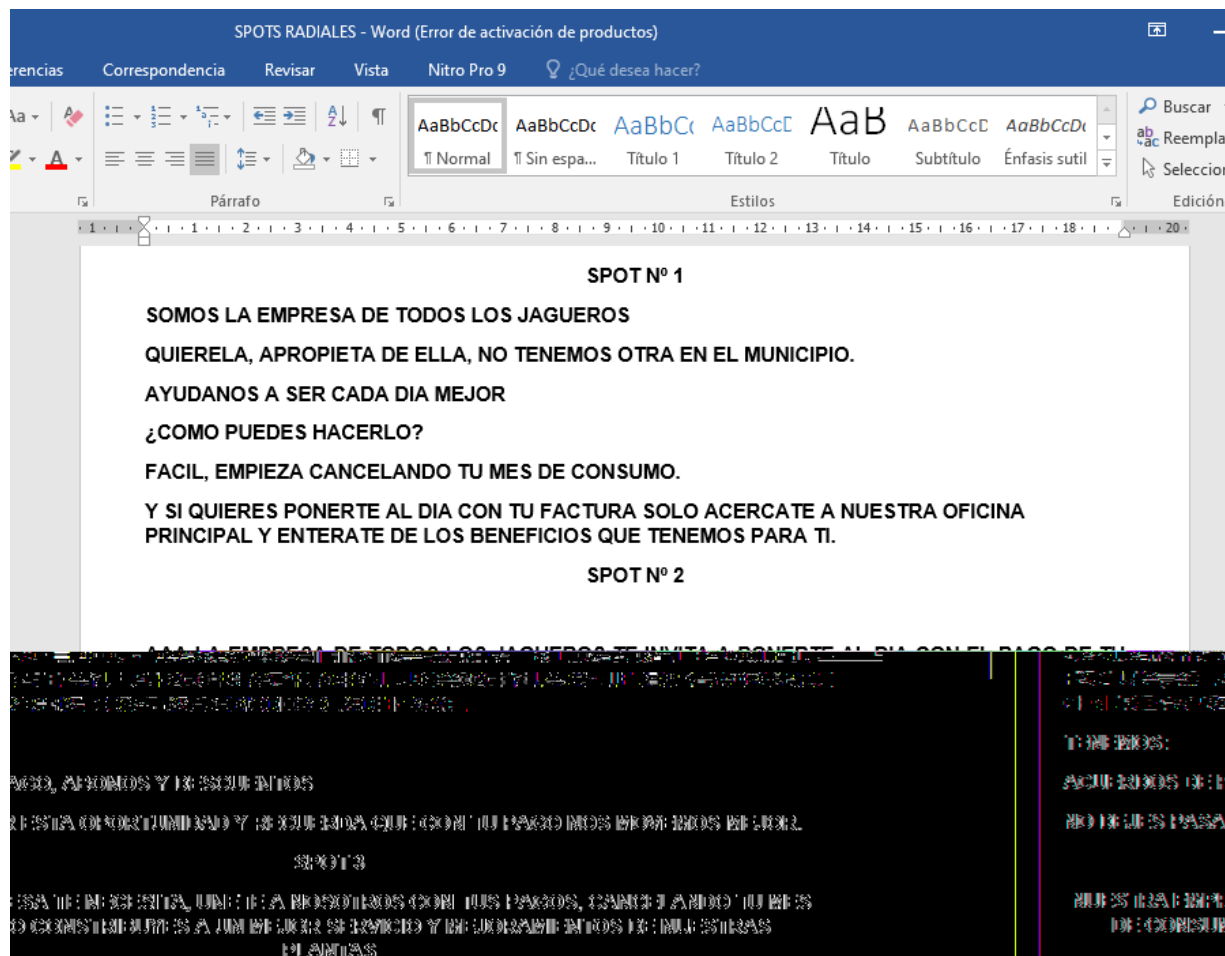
SPOTS RADIALES - Word (Error de activación de productos)

erencias Correspondencia Revisar Vista Nitro Pro 9 ¿Qué desea hacer?

AaBbCcDc ¶ Normal
AaBbCcDc ¶ Sin espa...
AaBbCc Título 1
AaBbCcC Título 2
AaB Título
AaBbCcC Subtítulo
AaBbCcDc Énfasis sutil

Buscar
Reempla
Seleccion

Párrafo
Estilos
Edición

SPOT Nº 1

SOMOS LA EMPRESA DE TODOS LOS JAGUEROS

QUIERELA, APROPIETA DE ELLA, NO TENEMOS OTRA EN EL MUNICIPIO.

AYUDANOS A SER CADA DIA MEJOR

¿COMO PUEDES HACERLO?

FACIL, EMPIEZA CANCELANDO TU MES DE CONSUMO.

Y SI QUIERES PONERTE AL DIA CON TU FACTURA SOLO ACERCATE A NUESTRA OFICINA PRINCIPAL Y ENTERATE DE LOS BENEFICIOS QUE TENEMOS PARA TI.

SPOT Nº 2

AAA LA EMPRESA DE TODOS LOS JAGUEROS TE INVITA A PONERTE AL DIA CON EL PAGO DE TU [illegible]

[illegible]

TENEMOS:

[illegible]AGO, ABONOS Y DESCUENTOS

ACUERDOS DE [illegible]

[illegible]ESTA OPORTUNIDAD Y RECUERDA QUE CON TU PAGO NOS HACEMOS MEJOR.

NO DEJES PASA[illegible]

SPOT 3

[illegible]SA TE NECESITA, UNETE A NOSOTROS CON TUS PAGOS, CANCELANDO TU MES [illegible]O CONTRIBUYES A UN MEJOR SERVICIO Y MEJORAMIENTOS DE NUESTRAS PLANTAS

NUESTRA EMPR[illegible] DE CONSU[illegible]